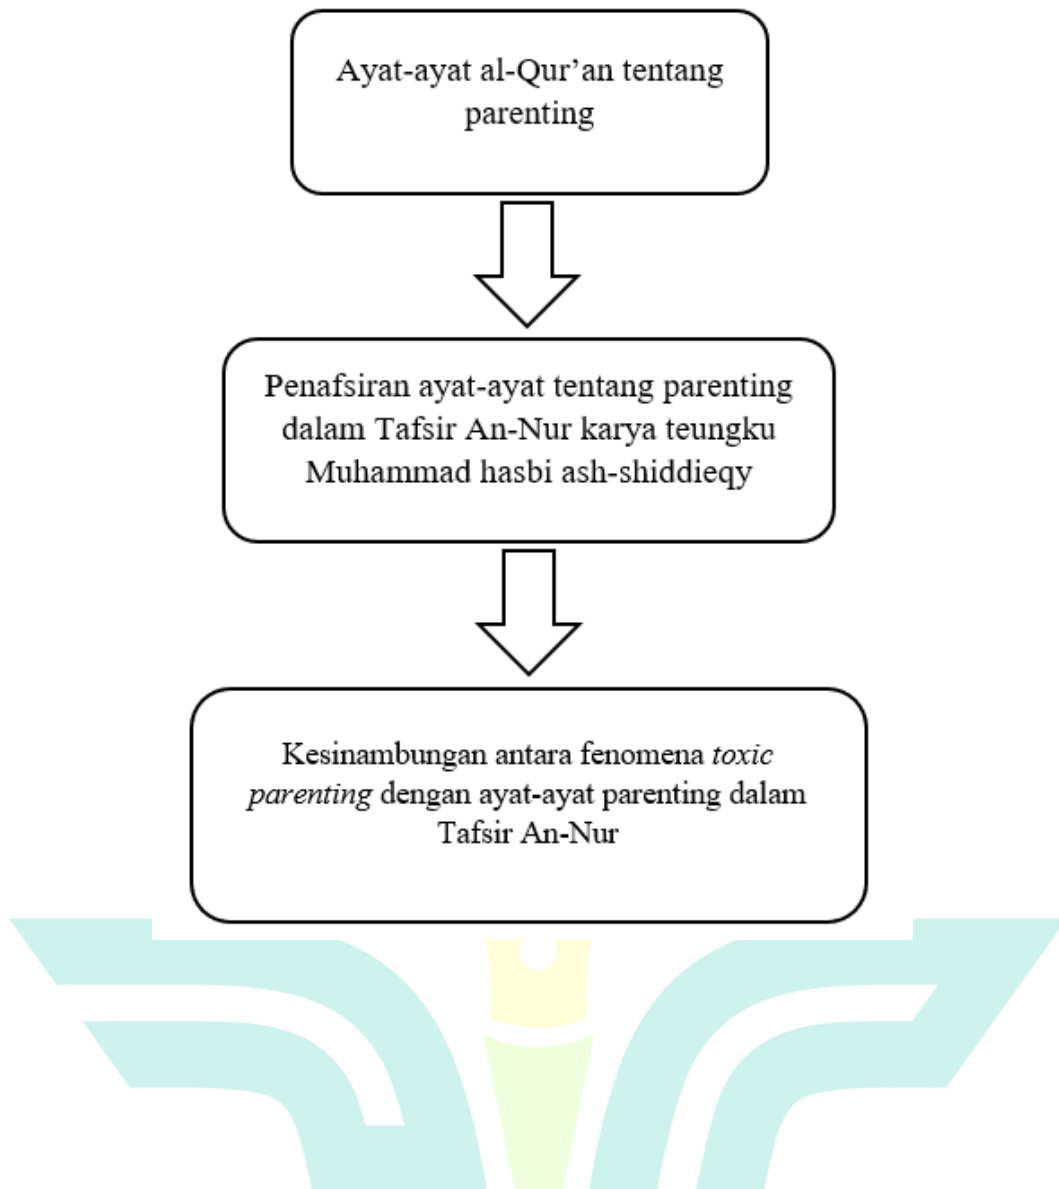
Ayat-ayat al-Qur’an tentang parenting

Penafsiran ayat-ayat tentang parenting dalam Tafsir An-Nur karya teungku Muhammad hasbi ash-shiddieqy

Kesinambungan antara fenomena *toxic parenting* dengan ayat-ayat parenting dalam Tafsir An-Nur